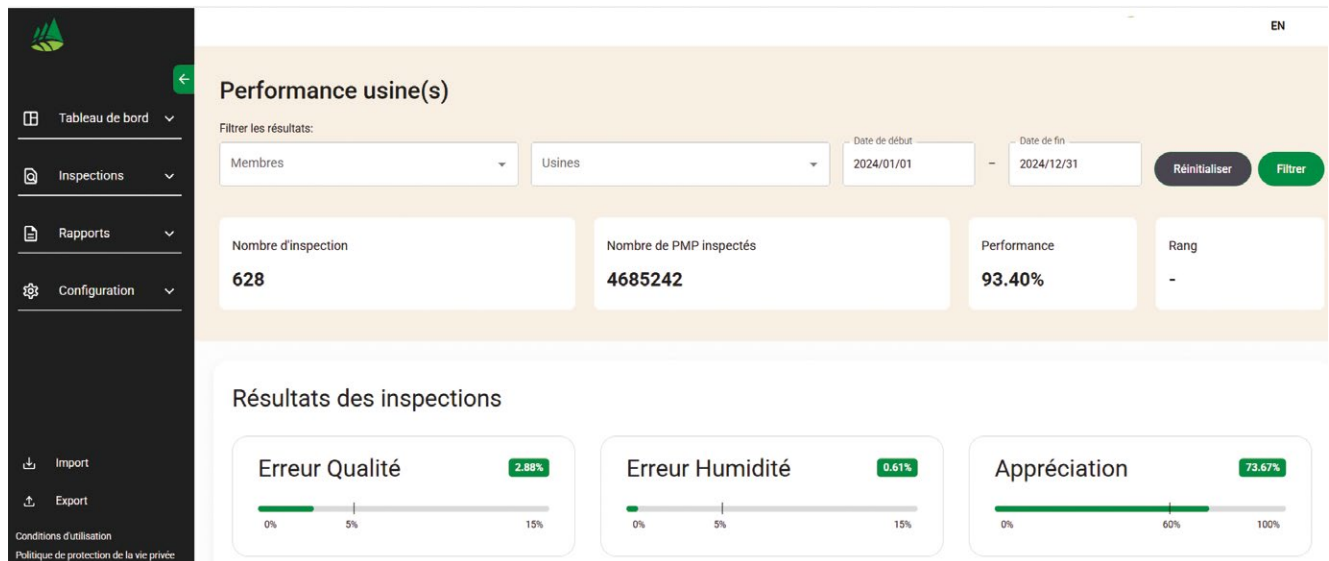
EN

Tableau de bord

Inspections

Rapports

Configuration

Import

Export

Conditions d'utilisation
Politique de protection de la vie privée

Performance usine(s)

Filtrer les résultats:

Membres

Usines

Date de début
2024/01/01

–

Date de fin
2024/12/31

Réinitialiser

Filtrer

Nombre d'inspection
628

Nombre de PMP inspectés
4685242

Performance
93.40%

Rang
-

Résultats des inspections

Erreur Qualité
2.88%
0% 5% 15%

Erreur Humidité
0.61%
0% 5% 15%

Appréciation
73.67%
0% 60% 100%